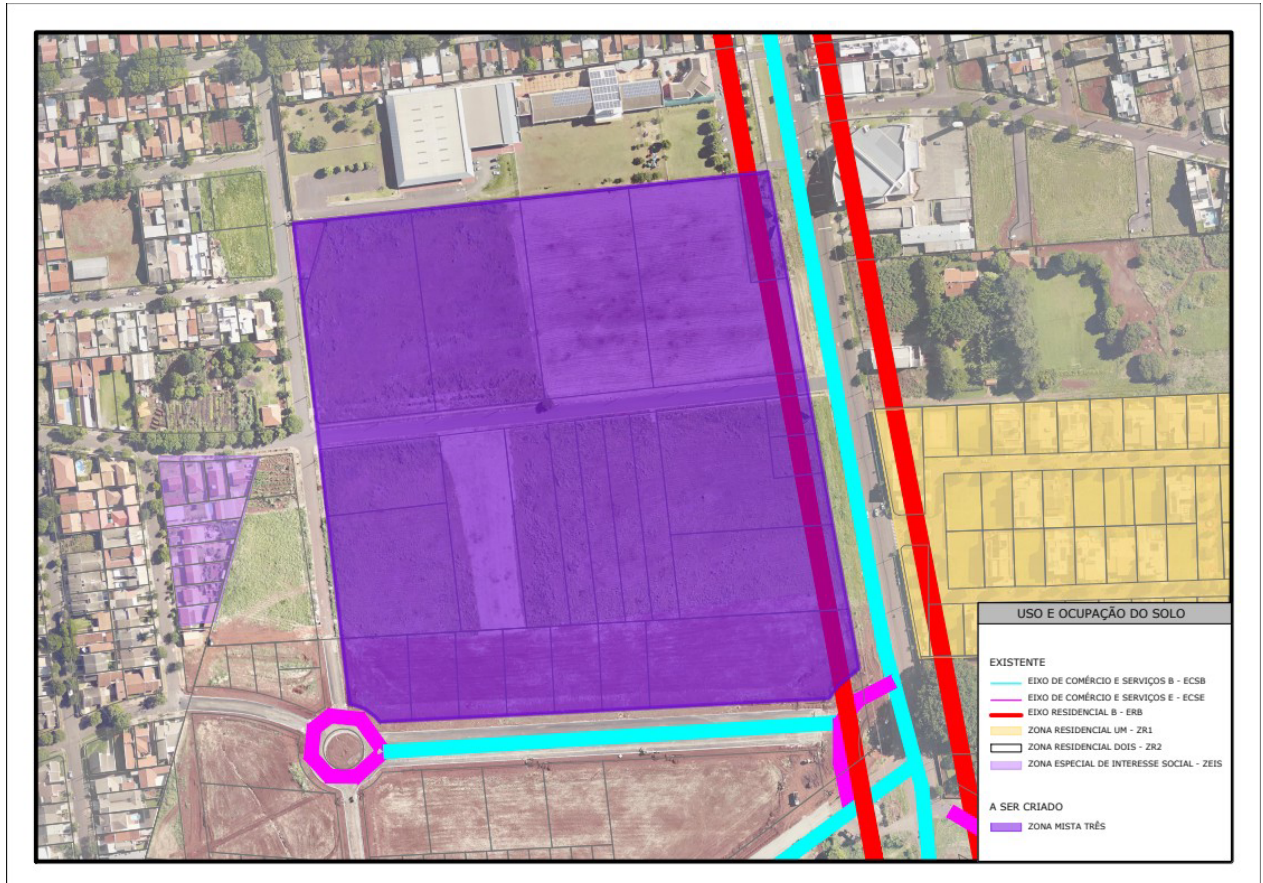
USO E OCUPAÇÃO DO SOLO

EXISTENTE
EIXO DE COMÉRCIO E SERVIÇOS B - ECSB
EIXO DE COMÉRCIO E SERVIÇOS E - ECSE
EIXO RESIDENCIAL B - ERB
ZONA RESIDENCIAL UM - ZR1
ZONA RESIDENCIAL DOIS - ZR2
ZONA ESPECIAL DE INTERESSE SOCIAL - ZEIS

A SER CRIADO
ZONA MISTA TRÊS